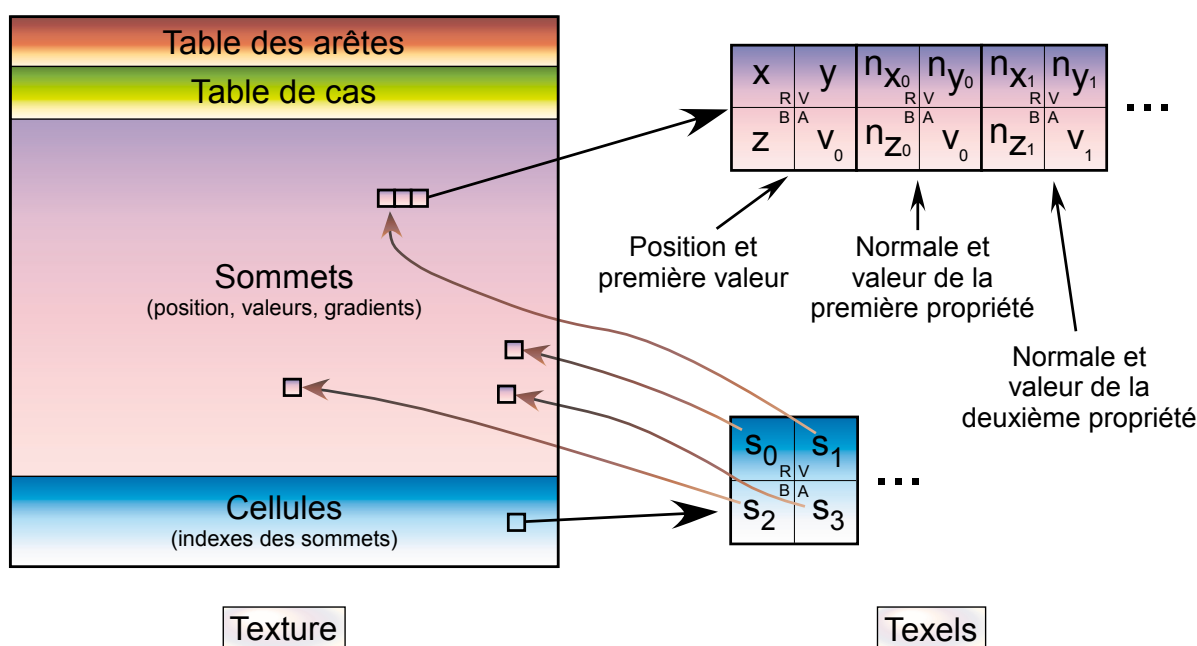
Table des arêtes

Table de cas

Sommets
(position, valeurs, gradients)

Cellules
(indexes des sommets)

Texture

| x R | V y | $n_{x_0}$ R | V $n_{y_0}$ | $n_{x_1}$ R | V $n_{y_1}$ |
|---|---|---|---|---|---|
| z B | A $v_0$ | $n_{z_0}$ B | A $v_0$ | $n_{z_1}$ B | A $v_1$ |

...

Position et première valeur

Normale et valeur de la première propriété

Normale et valeur de la deuxième propriété

| $s_0$ R | V $s_1$ |
|---|---|
| B $s_2$ | A $s_3$ |

...

Texels